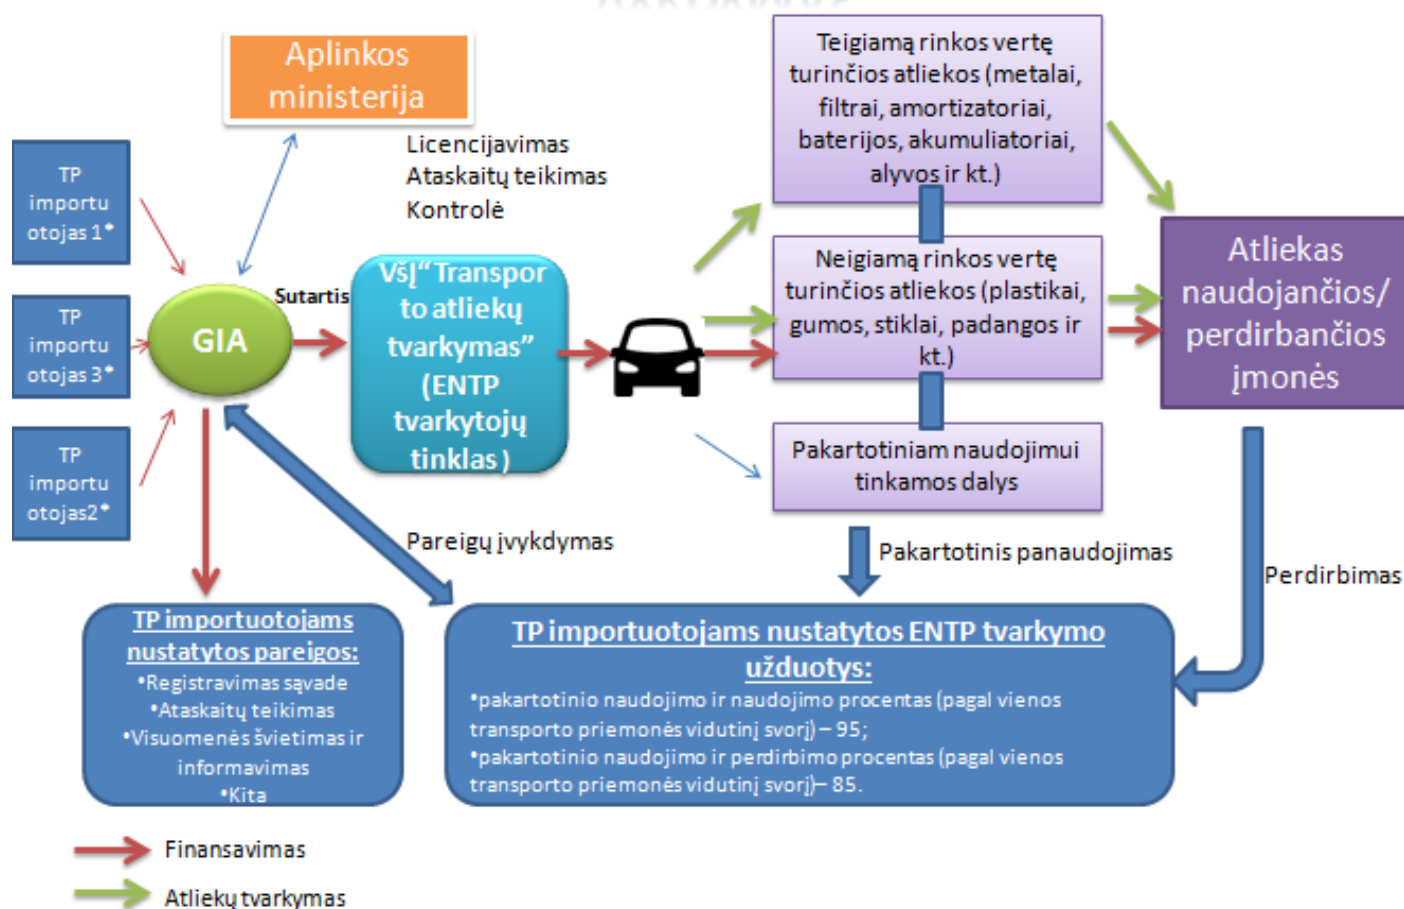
Aplinkos ministerija

Licencijavimas
Ataskaitų teikimas
Kontrolė

TP importu otojas 1*

TP importu otojas 3*

TP importu otojas2*

GIA

Sutartis

VšĮ "Transporto atliekų tvarkymas" (ENTP tvarkytojų tinklas)

Teigiamą rinkos vertę turinčios atliekos (metalai, filtrai, amortizatoriai, baterijos, akumuliatoriai, alyvos ir kt.)

Neigiamą rinkos vertę turinčios atliekos (plastikai, gumos, stiklai, padangos ir kt.)

Pakartotiniam naudojimui tinkamos dalys

Atliekas naudojančios/ perdirbančios įmonės

Pareigų įvykdymas

Pakartotinis panaudojimas

Perdirbimas

TP importuotojams nustatytos pareigos:
•Registravimas sąvade
•Ataskaitų teikimas
•Visuomenės švietimas ir informavimas
•Kita

TP importuotojams nustatytos ENTP tvarkymo užduotys:
•pakartotinio naudojimo ir naudojimo procentas (pagal vienos transporto priemonės vidutinį svorį) – 95;
•pakartotinio naudojimo ir perdirbimo procentas (pagal vienos transporto priemonės vidutinį svorį)– 85.

Finansavimas

Atliekų tvarkymas